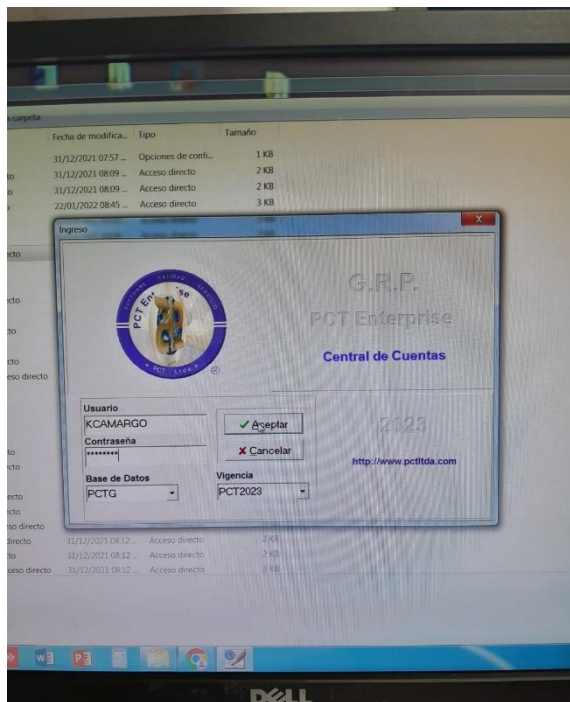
a carpeta
Fecha de modifica... Tipo Tamaño
31/12/2021 07:57 ... Opciones de confi... 1 KB
to 31/12/2021 08:09 ... Acceso directo 2 KB
o 31/12/2021 08:09 ... Acceso directo 2 KB
22/01/2022 08:45 ... Acceso directo 3 KB

Ingreso

PCT Enterprise
PCT Ltda

G.R.P.
PCT Enterprise
Central de Cuentas

Usuario
KCAMARGO
Contraseña
••••••••
✓ Aceptar
✗ Cancelar

2023

http://www.pctltda.com

Base de Datos
PCTG
Vigencia
PCT2023

cto
cto
cto
to
ceso directo
to
ecto
ecto
so directo
directo 31/12/2021 08:12 ... Acceso directo 2 KB
to 31/12/2021 08:12 ... Acceso directo 2 KB
ceso directo 31/12/2021 08:12 ... Acceso directo 3 KB

DELL